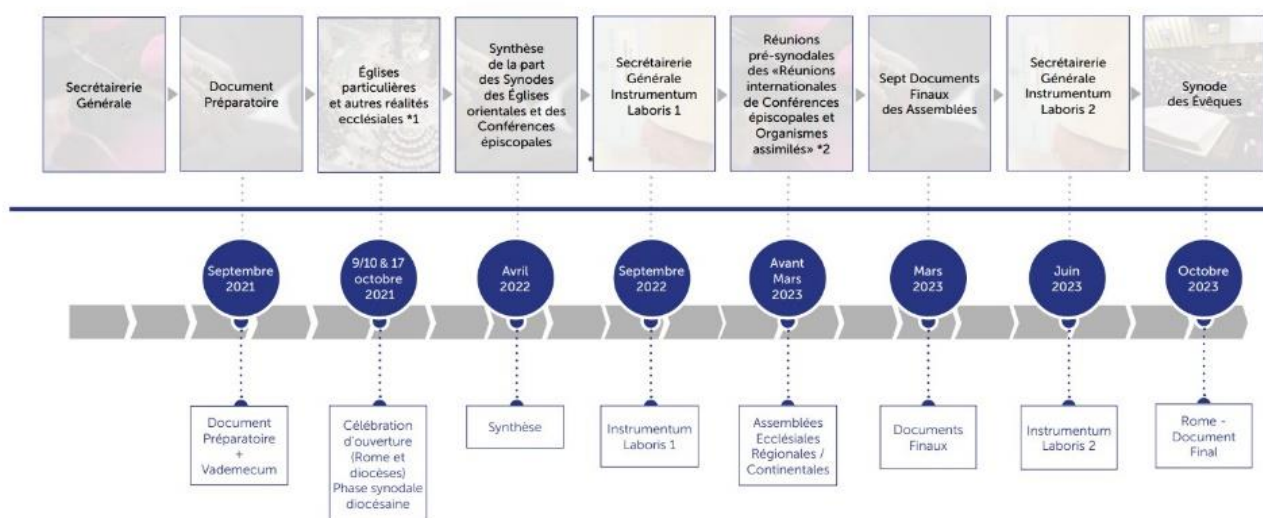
Secrétairerie Générale

Document Préparatoire

Églises particulières et autres réalités ecclésiales *1

Synthèse de la part des Synodes des Églises orientales et des Conférences épiscopales

Secrétairerie Générale Instrumentum Laboris 1

Réunions pré-synodales des «Réunions internationales de Conférences épiscopales et Organismes assimilés» *2

Sept Documents Finaux des Assemblées

Secrétairerie Générale Instrumentum Laboris 2

Synode des Évêques

Septembre 2021

9/10 & 17 octobre 2021

Avril 2022

Septembre 2022

Avant Mars 2023

Mars 2023

Juin 2023

Octobre 2023

Document Préparatoire + Vademecum

Célébration d'ouverture (Rome et diocèses) Phase synodale diocésaine

Synthèse

Instrumentum Laboris 1

Assemblées Ecclésiales Régionales / Continentales

Documents Finaux

Instrumentum Laboris 2

Rome - Document Final